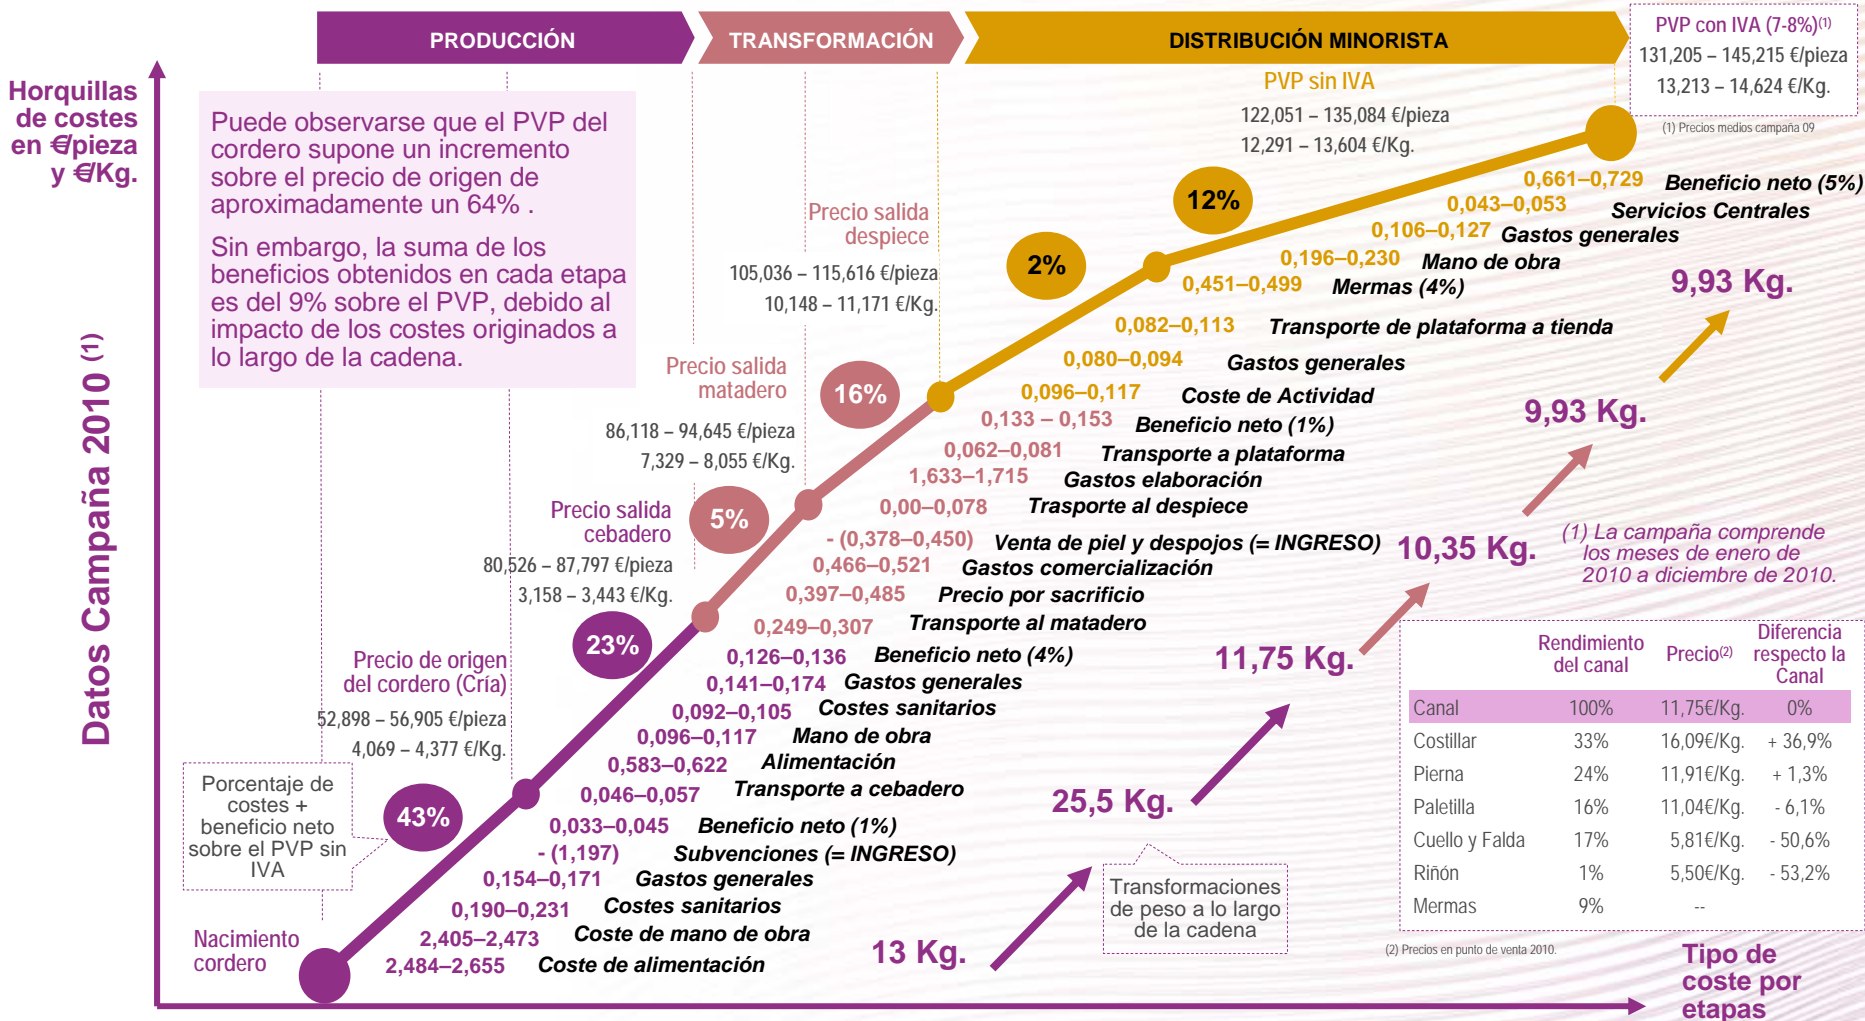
PRODUCCIÓN
TRANSFORMACIÓN
DISTRIBUCIÓN MINORISTA

PVP con IVA (7-8%)$^{(1)}$
131,205 – 145,215 €/pieza
13,213 – 14,624 €/Kg.
(1) Precios medios campaña 09

PVP sin IVA
122,051 – 135,084 €/pieza
12,291 – 13,604 €/Kg.

Horquillas de costes en €/pieza y €/Kg.

Datos Campaña 2010 (1)

Puede observarse que el PVP del cordero supone un incremento sobre el precio de origen de aproximadamente un 64% .

Sin embargo, la suma de los beneficios obtenidos en cada etapa es del 9% sobre el PVP, debido al impacto de los costes originados a lo largo de la cadena.

Precio salida despiece
105,036 – 115,616 €/pieza
10,148 – 11,171 €/Kg.

Precio salida matadero
86,118 – 94,645 €/pieza
7,329 – 8,055 €/Kg.

Precio salida cebadero
80,526 – 87,797 €/pieza
3,158 – 3,443 €/Kg.

Precio de origen del cordero (Cría)
52,898 – 56,905 €/pieza
4,069 – 4,377 €/Kg.

Porcentaje de costes + beneficio neto sobre el PVP sin IVA

Nacimiento cordero

12%
2%
16%
5%
23%
43%

0,661–0,729 Beneficio neto (5%)
0,043–0,053 Servicios Centrales
0,106–0,127 Gastos generales
0,196–0,230 Mano de obra
0,451–0,499 Mermas (4%)
0,082–0,113 Transporte de plataforma a tienda
0,080–0,094 Gastos generales
0,096–0,117 Coste de Actividad
0,133 – 0,153 Beneficio neto (1%)
0,062–0,081 Transporte a plataforma
1,633–1,715 Gastos elaboración
0,00–0,078 Trasporte al despiece
- (0,378–0,450) Venta de piel y despojos (= INGRESO)
0,466–0,521 Gastos comercialización
0,397–0,485 Precio por sacrificio
0,249–0,307 Transporte al matadero
0,126–0,136 Beneficio neto (4%)
0,141–0,174 Gastos generales
0,092–0,105 Costes sanitarios
0,096–0,117 Mano de obra
0,583–0,622 Alimentación
0,046–0,057 Transporte a cebadero
0,033–0,045 Beneficio neto (1%)
- (1,197) Subvenciones (= INGRESO)
0,154–0,171 Gastos generales
0,190–0,231 Costes sanitarios
2,405–2,473 Coste de mano de obra
2,484–2,655 Coste de alimentación

9,93 Kg.
9,93 Kg.
10,35 Kg.
11,75 Kg.
25,5 Kg.
13 Kg.

(1) La campaña comprende los meses de enero de 2010 a diciembre de 2010.

| | Rendimiento del canal | Precio$^{(2)}$ | Diferencia respecto la Canal |
|---|---|---|---|
| Canal | 100% | 11,75€/Kg. | 0% |
| Costillar | 33% | 16,09€/Kg. | + 36,9% |
| Pierna | 24% | 11,91€/Kg. | + 1,3% |
| Paletilla | 16% | 11,04€/Kg. | - 6,1% |
| Cuello y Falda | 17% | 5,81€/Kg. | - 50,6% |
| Riñón | 1% | 5,50€/Kg. | - 53,2% |
| Mermas | 9% | -- | |

(2) Precios en punto de venta 2010.

Transformaciones de peso a lo largo de la cadena

Tipo de coste por etapas